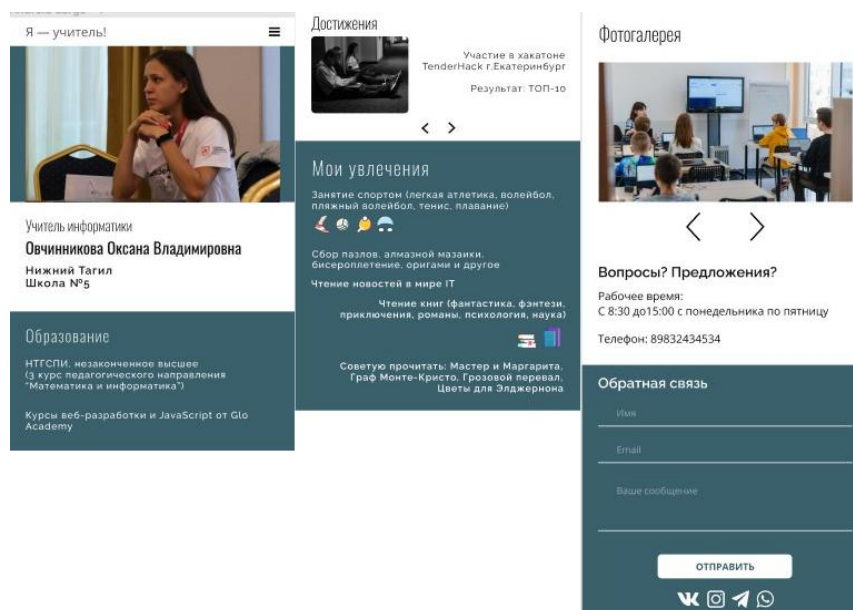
Я — учитель!

Учитель информатики
Овчинникова Оксана Владимировна
Нижний Тагил
Школа №5

Образование

НТГСПИ, незаконченное высшее
(3 курс педагогического направления "Математика и информатика")

Курсы веб-разработки и JavaScript от Glo Academy

Достижения

Участие в хакатоне TenderHack г.Екатеринбург

Результат: ТОП-10

< >

Мои увлечения

Занятие спортом (легкая атлетика, волейбол, пляжный волейбол, тенис, плавание)

Сбор пазлов, алмазной мазаики, бисероплетение, оригами и другое

Чтение новостей в мире IT

Чтение книг (фантастика, фэнтези, приключения, романы, психология, наука)

Советую прочитать: Мастер и Маргарита, Граф Монте-Кристо, Грозовой перевал, Цветы для Элджернона

Фотогалерея

< >

Вопросы? Предложения?

Рабочее время:
С 8:30 до15:00 с понедельника по пятницу

Телефон: 89832434534

Обратная связь

Имя

Email

Ваше сообщение

ОТПРАВИТЬ